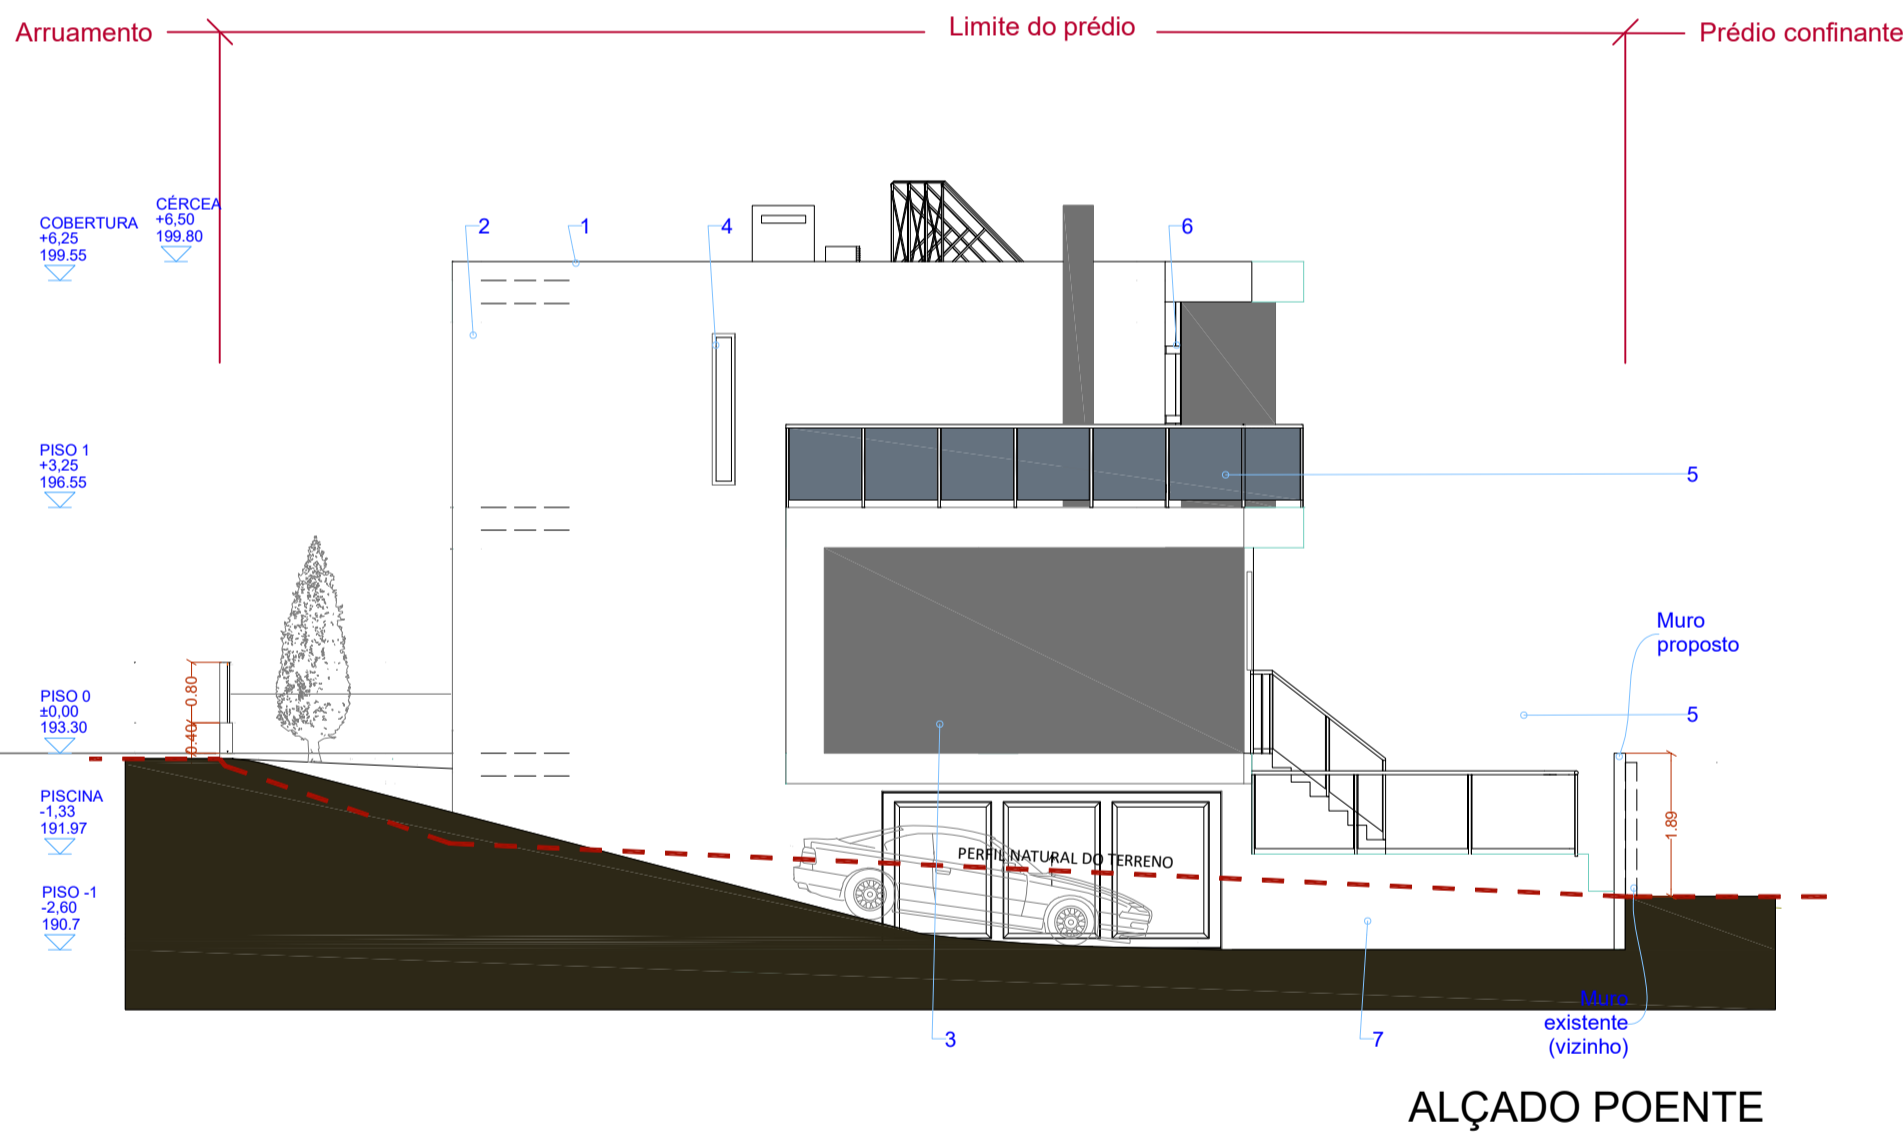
Arruamento

Limite do prédio

Prédio confinante

COBERTURA
+6,25
199.55

CÉRCEA
+6,50
199.80

2

1

4

6

PISO 1
+3,25
196.55

5

Muro proposto

PISO 0
±0,00
193.30

0.80

0.40

5

PISCINA
-1,33
191.97

PERFIL NATURAL DO TERRENO

1.89

PISO -1
-2,60
190.7

Muro existente (vizinho)

3

7

ALÇADO POENTE